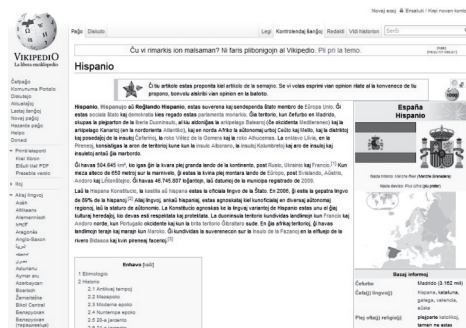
Novaj kont  Ensalutí / Krei novan konton

Paĝo  Diskuto

Legi  Kontrolendaj ŝanĝoj  Redakti  Vidi historion

Ĉu vi rimarkis ion malsaman? Ni faris plibonigojn al Vikipedio. Pli pri la temo.

VIKIPEDIO
La libera enciklopedio

Ĉefpaĝo
Komunuma Portalo
Diskutejo
Aktualaĵoj
Lastaj ŝanĝoj
Novaj paĝoj
Hazarda paĝo
Helpo
Donaci

Presi/eksporti
Krei libron
Elŝuti kiel PDF
Presebla versio

Ilaroj

Aliaj lingvoj
Acèh
Afrikaans
Alemannisch
አማርኛ
Aragonés
Anglo-Saxon
العربية
Asturianu
Aymar aru
Azərbaycan
Boarisch
Žemaitėška
Bikol Central
Беларуская
Беларуская (тарашкевіца)

Hispanio

Ĉi tiu artikolo estas proponita kiel artikolo de la semajno. Se vi volas esprimi vian opinion rilate al la konvenece de tiu propono, bonvolu aliĝi al la diskuto.

Hispanio, Hispanujo aŭ Reĝlando Hispanio, estas suverena kaj sendependa ŝtato membro de Eŭropa Unio. Ĝi estas socia ŝtato kaj demokratia kies reĝado estas parlamenta monarkio. Ĝia teritorio, kun ĉefurbo en Madrido, okupas la plejparton de la Ibera Duoninsulo, al kiu aldoniĝas la arkipelago Balearoj (en okcidenta Mediteraneo) kaj la arkipelago Kanarioj (en la nordorienta Atlantiko), kaj en norda Afriko la aŭtonomaj urboj Ceŭto kaj Melilo, kaj la distrikto kaj posedaĵoj de la insuloj Ĉafarinoj, la roko Vélez de la Gomera kaj la roko Alhucemas. La ŝtato Andoro kaj Ĝibraltaro ... la Pirenejoj ... teritorio kune kun la insulo Alborano, ... marborda.

Ĝi havas 504.645 km², ... la kvara plej granda lando de la kontinento, post Rusio, Ukrainio kaj Francio. Kun meza alteco de 650 metroj sur la marnivelo, ĝi estas la kvina plej montara lando de Eŭropo, post Svislando, Aŭstrio, Andoro kaj Liĥtenŝtejno. Ĝi havas 46.745.807 loĝantojn, laŭ datumoj de la municipa registrado de 2009.

Laŭ la Hispana Konstitucio, la kastilia aŭ hispana estas la oficiala lingvo de la Ŝtato. En 2006, ĝi estis la gepatra lingvo de 89% de la hispanoj. ... Aliaj lingvoj, ankaŭ hispanaj, estas agnoskataj kiel kunoficialaj en diversaj aŭtonomaj regionoj, laŭ la statuto de aŭtonomeco. ... kulturaj heredaĵoj ... Andoro ... kaj ... portugala ... la kanaria ... la rivero Bidasoa kaj kiel pirenea ... la Insulo de la Fazanoj ...

Enhavo [kaŝi]
1 Etimologio
2 Historio
2.1 Antikvaj tempoj
2.2 Mezepoko
2.3 Moderna epoko
2.4 Nuntempa epoko
2.5 20-a jarcento
2.6 21-a jarcento

España
Hispanio

Nacia himno: Marcha Real (Marcha Granadera)
Nacia devizo: Plus ultra (pli plue)

Bazaj informoj
Ĉefurbo | Madrido (3.162 mil)
Ĉefa(j) lingvo(j) | hispana, katalana, galega, valencia, eŭska
Plej ofta(j) religio(j) | plejparte katolikoj, tamen ne estas